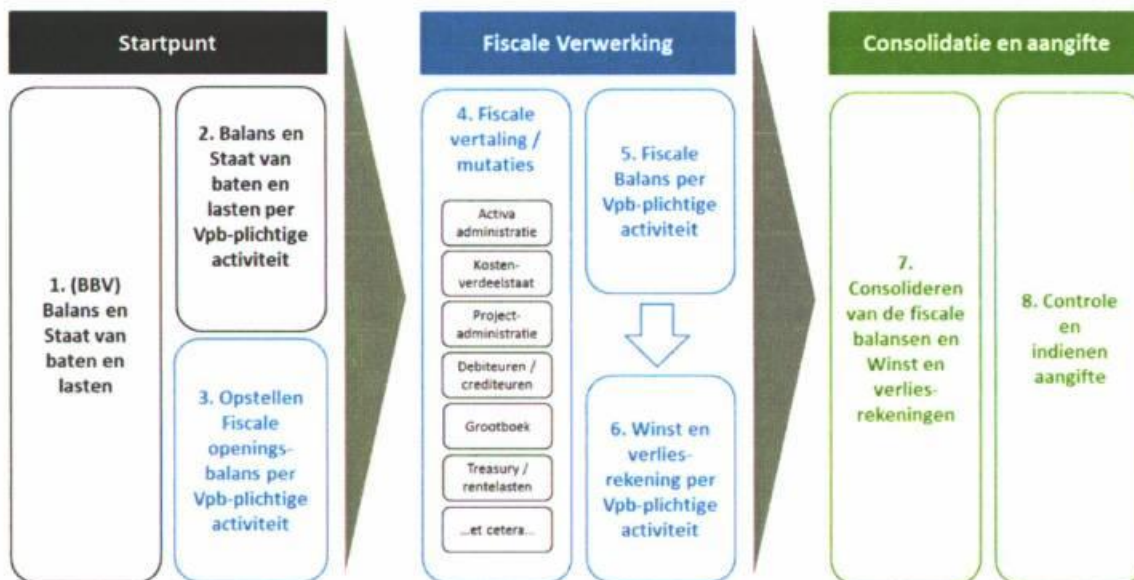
Startpunt

1. (BBV) Balans en Staat van baten en lasten

2. Balans en Staat van baten en lasten per Vpb-plichtige activiteit

3. Opstellen Fiscale openingsbalans per Vpb-plichtige activiteit

Fiscale Verwerking

4. Fiscale vertaling / mutaties

Activa administratie

Kostenverdeelstaat

Projectadministratie

Debiteuren / crediteuren

Grootboek

Treasury / rentelasten

...et cetera...

5. Fiscale Balans per Vpb-plichtige activiteit

6. Winst en verliesrekening per Vpb-plichtige activiteit

Consolidatie en aangifte

7. Consolideren van de fiscale balansen en Winst en verliesrekeningen

8. Controle en indienen aangifte